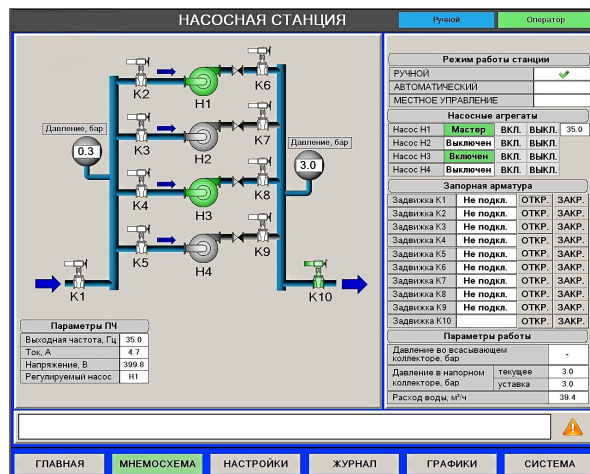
НАСОСНАЯ СТАНЦИЯ

Ручной

Оператор

K2
H1
K6
K3
H2
K7
K4
H3
K8
K5
H4
K9
K1
K10

Давление, бар
0.3

Давление, бар
3.0

Параметры ПЧ

| | |
|---|---|
| Выходная частота, Гц | 35.0 |
| Ток, А | 4.7 |
| Напряжение, В | 399.8 |
| Регулируемый насос | H1 |

Режим работы станции

| | |
|---|---|
| РУЧНОЙ | |
| АВТОМАТИЧЕСКИЙ | |
| МЕСТНОЕ УПРАВЛЕНИЕ | |

Насосные агрегаты

| | | | | |
|---|---|---|---|---|
| Насос H1 | Мастер | ВКЛ. | ВЫКЛ. | 35.0 |
| Насос H2 | Выключен | ВКЛ. | ВЫКЛ. | |
| Насос H3 | Включен | ВКЛ. | ВЫКЛ. | |
| Насос H4 | Выключен | ВКЛ. | ВЫКЛ. | |

Запорная арматура

| | | | |
|---|---|---|---|
| Задвижка K1 | Не подкл. | ОТКР. | ЗАКР. |
| Задвижка K2 | Не подкл. | ОТКР. | ЗАКР. |
| Задвижка K3 | Не подкл. | ОТКР. | ЗАКР. |
| Задвижка K4 | Не подкл. | ОТКР. | ЗАКР. |
| Задвижка K5 | Не подкл. | ОТКР. | ЗАКР. |
| Задвижка K6 | Не подкл. | ОТКР. | ЗАКР. |
| Задвижка K7 | Не подкл. | ОТКР. | ЗАКР. |
| Задвижка K8 | Не подкл. | ОТКР. | ЗАКР. |
| Задвижка K9 | Не подкл. | ОТКР. | ЗАКР. |
| Задвижка K10 | | ОТКР. | ЗАКР. |

Параметры работы

| | | |
|---|---|---|
| Давление во всасывающем коллекторе, бар | | - |
| Давление в напорном коллекторе, бар | текущее | 3.0 |
| | уставка | 3.0 |
| Расход воды, м³/ч | | 39.4 |

ГЛАВНАЯ
МНЕМОСХЕМА
НАСТРОЙКИ
ЖУРНАЛ
ГРАФИКИ
СИСТЕМА